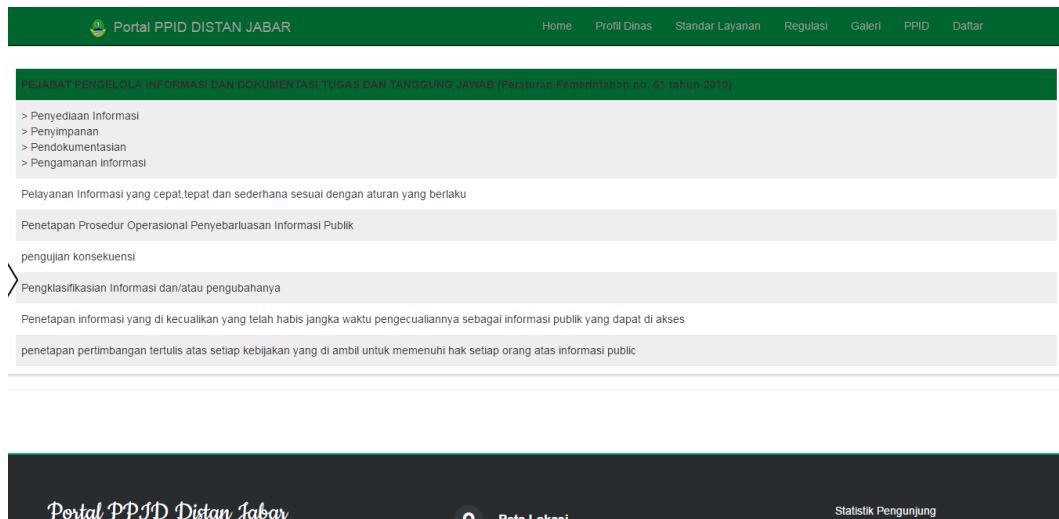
Portal PPID DISTAN JABAR

Home Profil Dinas Standar Layanan Regulasi Galeri PPID Daftar

PEJABAT PENGELOLA INFORMASI DAN DOKUMENTASI TUGAS DAN TANGGUNG JAWAB (Peraturan Pemerintahan no. 61 tahun 2010)

> Penyediaan Informasi
> Penyimpanan
> Pendokumentasian
> Pengamanan informasi

Pelayanan Informasi yang cepat,tepat dan sederhana sesuai dengan aturan yang berlaku

Penetapan Prosedur Operasional Penyebarluasan Informasi Publik

pengujian konsekuensi

Pengklasifikasian Informasi dan/atau pengubahanya

Penetapan informasi yang di kecualikan yang telah habis jangka waktu pengecualiannya sebagai informasi publik yang dapat di akses

penetapan pertimbangan tertulis atas setiap kebijakan yang di ambil untuk memenuhi hak setiap orang atas informasi public

Portal PPID Distan Jabar

Peta Lokasi

Statistik Pengunjung